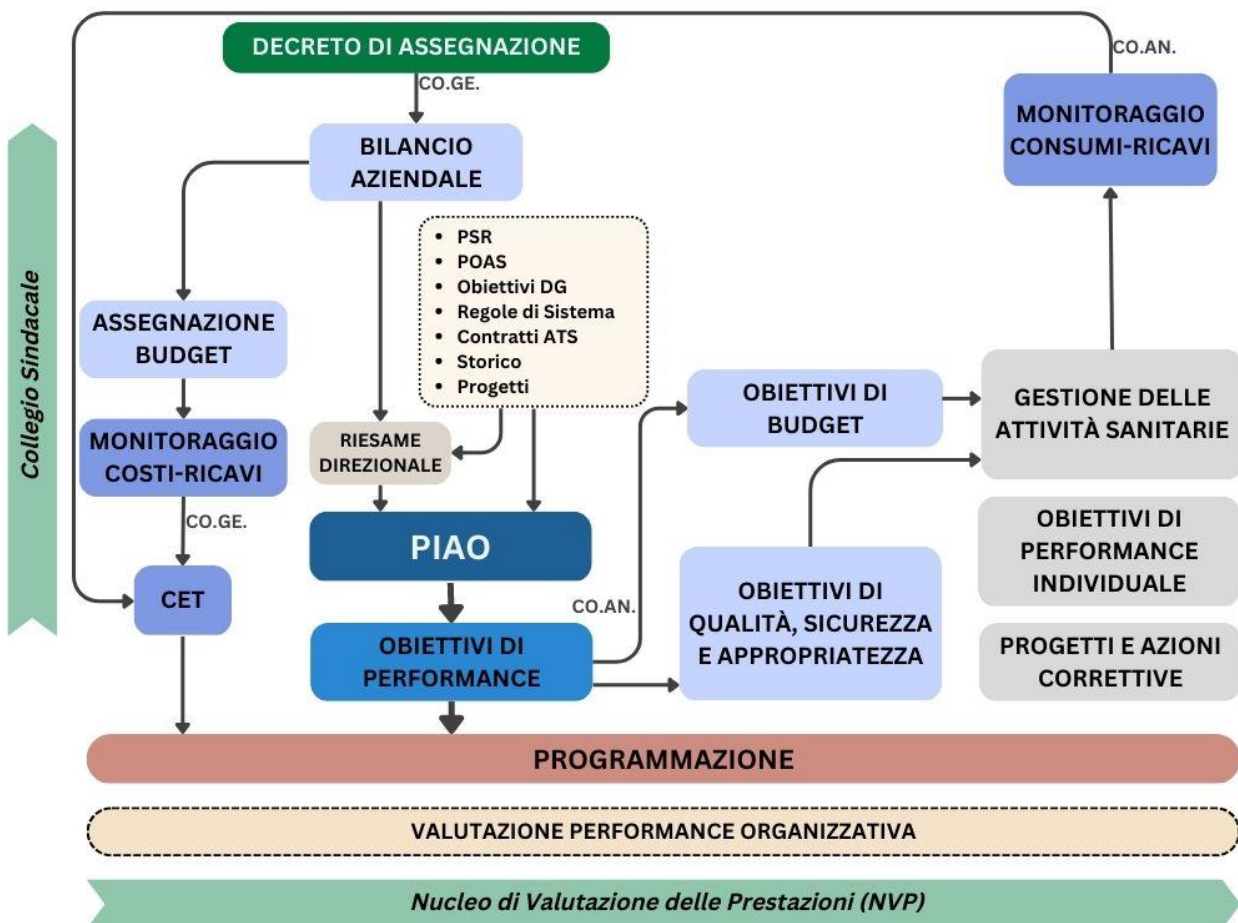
Collegio Sindacale

DECRETO DI ASSEGNAZIONE

CO.GE.

BILANCIO AZIENDALE

CO.AN.

MONITORAGGIO CONSUMI-RICAVI

- PSR
- POAS
- Obiettivi DG
- Regole di Sistema
- Contratti ATS
- Storico
- Progetti

ASSEGNAZIONE BUDGET

MONITORAGGIO COSTI-RICAVI

CO.GE.

CET

RIESAME DIREZIONALE

PIAO

OBIETTIVI DI BUDGET

GESTIONE DELLE ATTIVITÀ SANITARIE

OBIETTIVI DI PERFORMANCE INDIVIDUALE

CO.AN.

OBIETTIVI DI QUALITÀ, SICUREZZA E APPROPRIATEZZA

PROGETTI E AZIONI CORRETTIVE

OBIETTIVI DI PERFORMANCE

PROGRAMMAZIONE

VALUTAZIONE PERFORMANCE ORGANIZZATIVA

Nucleo di Valutazione delle Prestazioni (NVP)